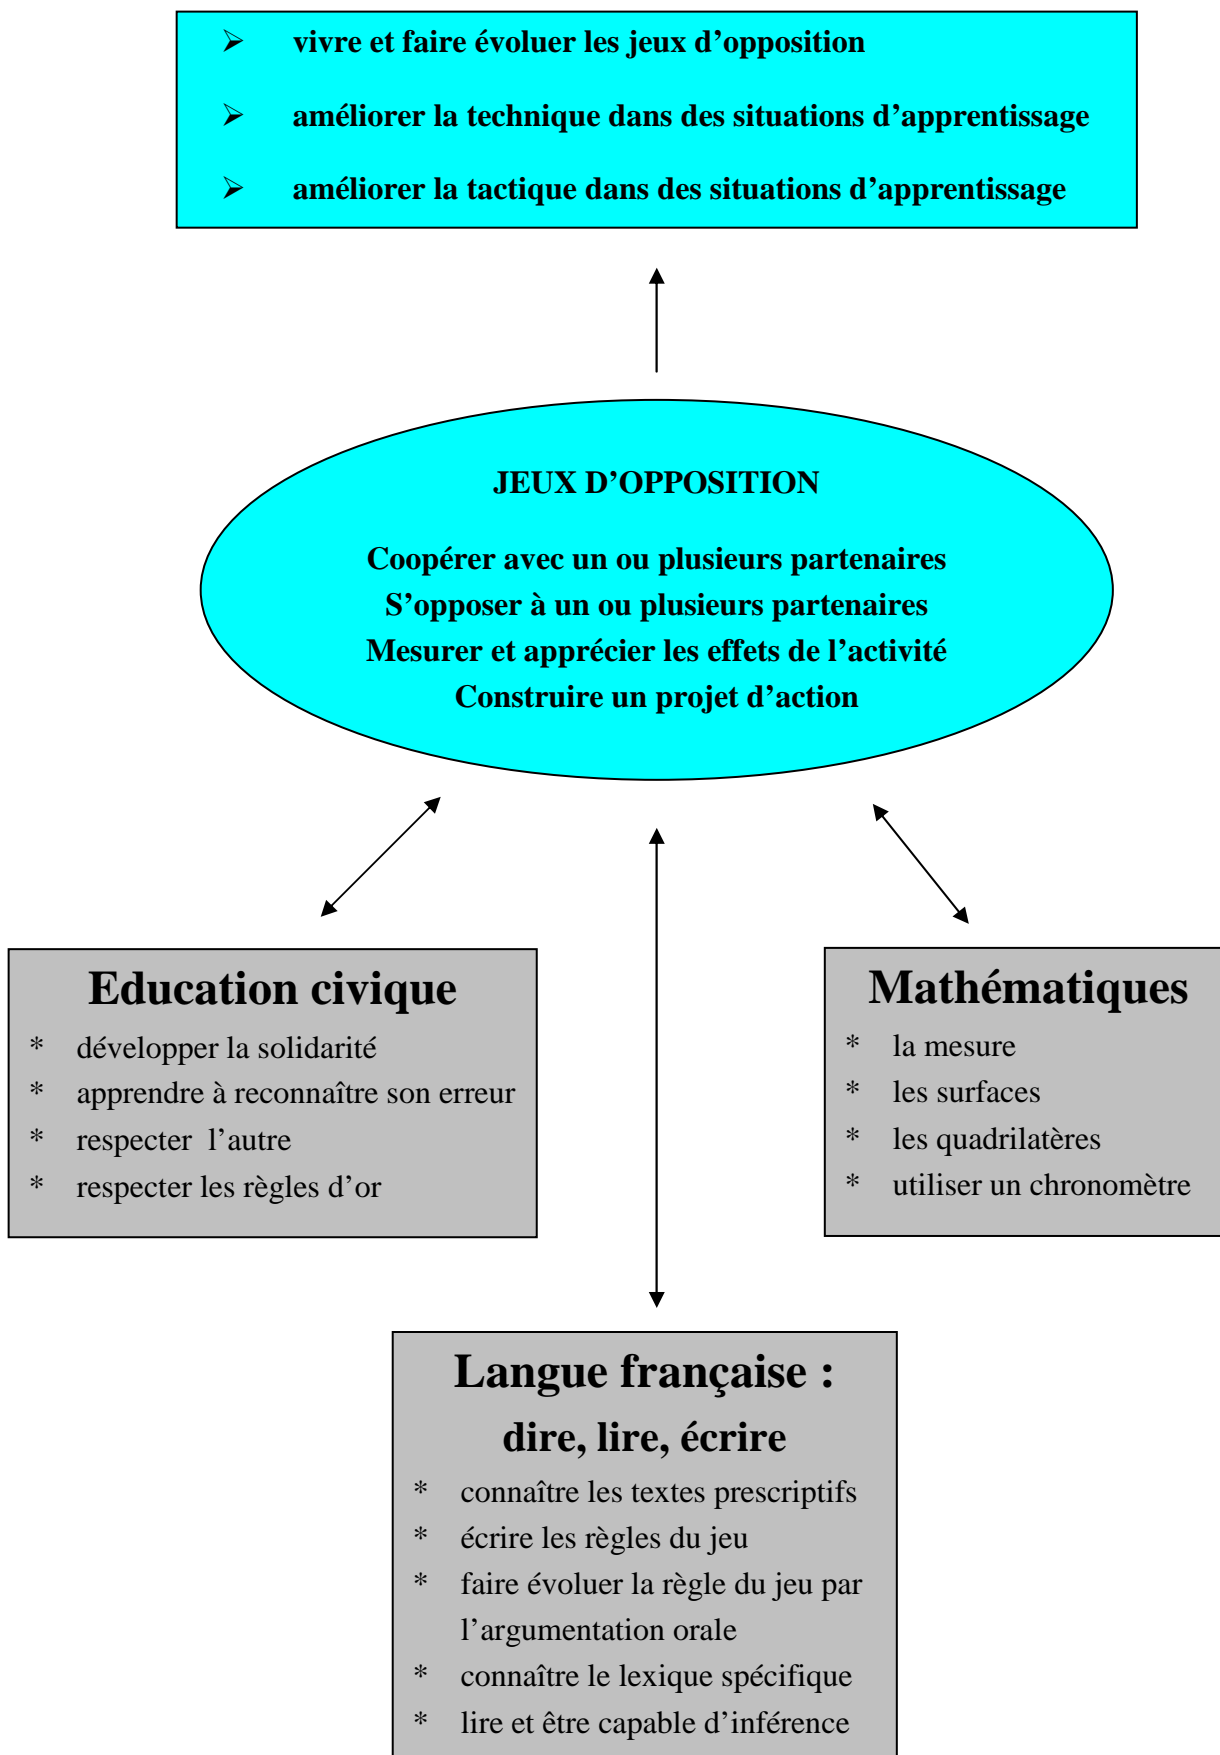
➢ vivre et faire évoluer les jeux d'opposition

➢ améliorer la technique dans des situations d'apprentissage

➢ améliorer la tactique dans des situations d'apprentissage

JEUX D'OPPOSITION

Coopérer avec un ou plusieurs partenaires
S'opposer à un ou plusieurs partenaires
Mesurer et apprécier les effets de l'activité
Construire un projet d'action

Education civique

* développer la solidarité
* apprendre à reconnaître son erreur
* respecter l'autre
* respecter les règles d'or

Mathématiques

* la mesure
* les surfaces
* les quadrilatères
* utiliser un chronomètre

Langue française :
dire, lire, écrire

* connaître les textes prescriptifs
* écrire les règles du jeu
* faire évoluer la règle du jeu par l'argumentation orale
* connaître le lexique spécifique
* lire et être capable d'inférence